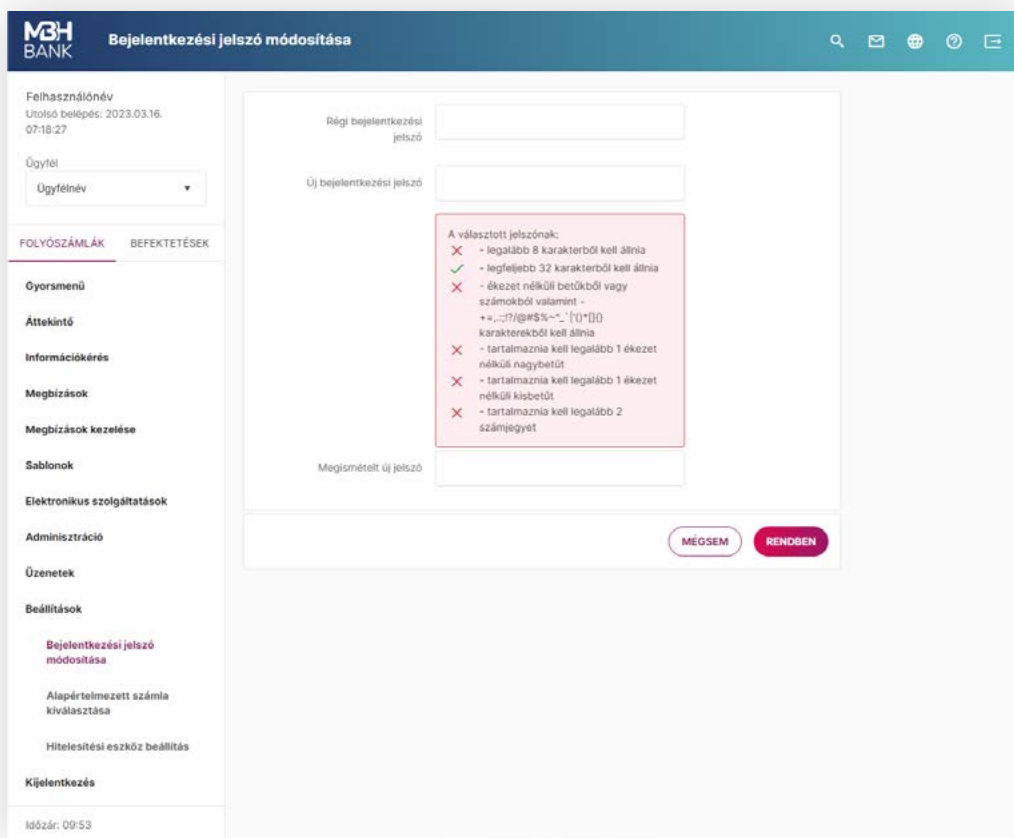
MBH BANK

Bejelentkezési jelszó módosítása

Felhasználónév
Utolsó belépés: 2023.03.16. 07:18:27

Ügyfél
Ügyfélnév

FOLYÓSZÁMLÁK BEFEKTETÉSEK

Gyorsmenü
Áttekintő
Információkérés
Megbízások
Megbízások kezelése
Sablonok
Elektronikus szolgáltatások
Adminisztráció
Üzenetek
Beállítások
Bejelentkezési jelszó módosítása
Alapértelmezett számla kiválasztása
Hitelesítési eszköz beállítás
Kijelentkezés

Időzár: 09:53

Régi bejelentkezési jelszó

Új bejelentkezési jelszó

A választott jelszónak:
✕ - legalább 8 karakterből kell állnia
✓ - legfeljebb 32 karakterből kell állnia
✕ - ékezet nélküli betűkből vagy számokból valamint - +=,.:;!?/@#$%~^_`|'()*[]{} karakterekből kell állnia
✕ - tartalmaznia kell legalább 1 ékezet nélküli nagybetűt
✕ - tartalmaznia kell legalább 1 ékezet nélküli kisbetűt
✕ - tartalmaznia kell legalább 2 számjegyet

Megismételt új jelszó

MÉGSEM RENDBEN